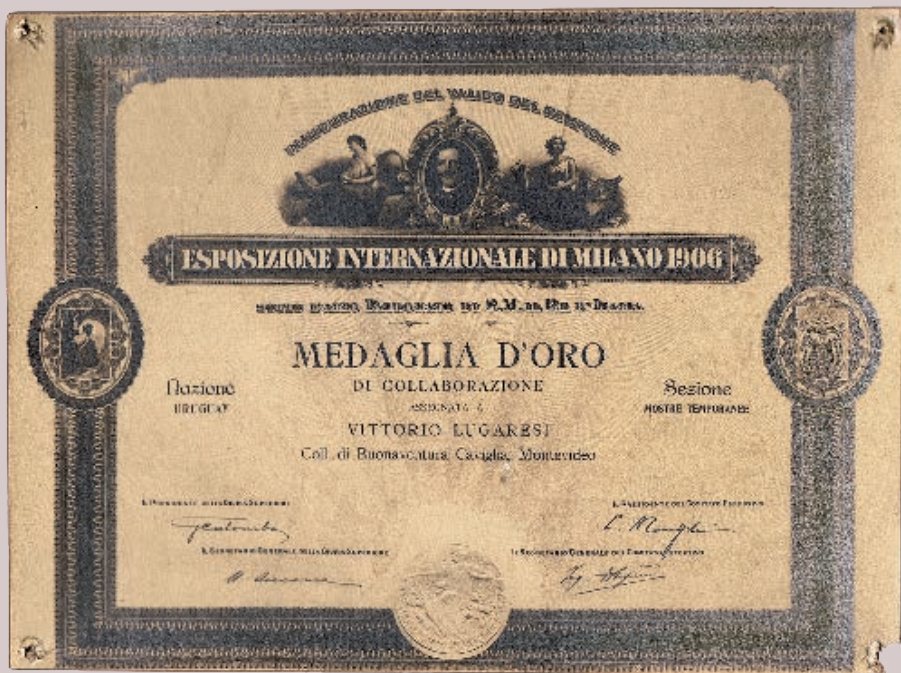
INAUGURAZIONE DEL VALICO DEL SEMPIONE

ESPOSIZIONE INTERNAZIONALE DI MILANO 1906

SOTTO L'ALTO PATRONATO DI S. M. IL RE D'ITALIA

MEDAGLIA D'ORO
DI COLLABORAZIONE
ASSEGNATA A
VITTORIO LUGARESI
Coll. di Buenaventura Caviglia, Montevideo

Nazione
URUGUAY

Sezione
MOSTRE TEMPORANEE

IL PRESIDENTE DELLA GIURIA SUPERIORE
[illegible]

IL PRESIDENTE DEL COMITATO ESECUTIVO
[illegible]

IL SEGRETARIO GENERALE DELLA GIURIA SUPERIORE
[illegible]

IL SEGRETARIO GENERALE DEL COMITATO ESECUTIVO
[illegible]